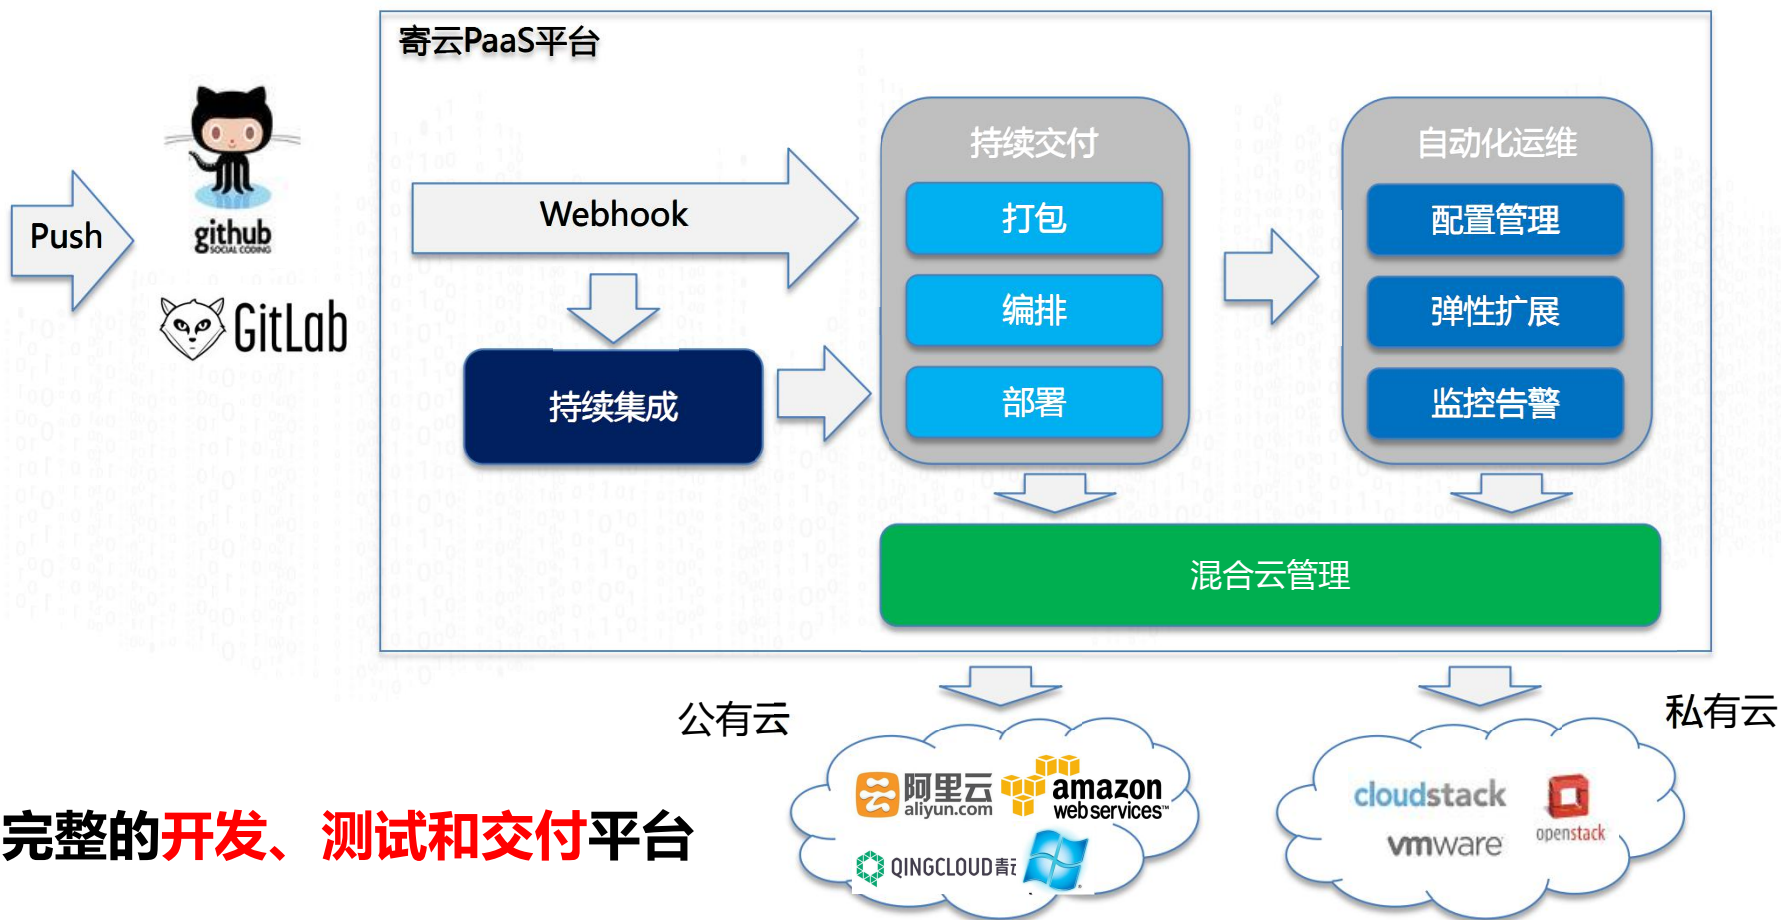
寄云PaaS平台

Push

github
SOCIAL CODING

GitLab

Webhook

持续集成

持续交付

打包

编排

部署

自动化运维

配置管理

弹性扩展

监控告警

混合云管理

公有云

私有云

阿里云
aliyun.com

amazon
web services

QINGCLOUD青

cloudstack

vmware

openstack

完整的开发、测试和交付平台